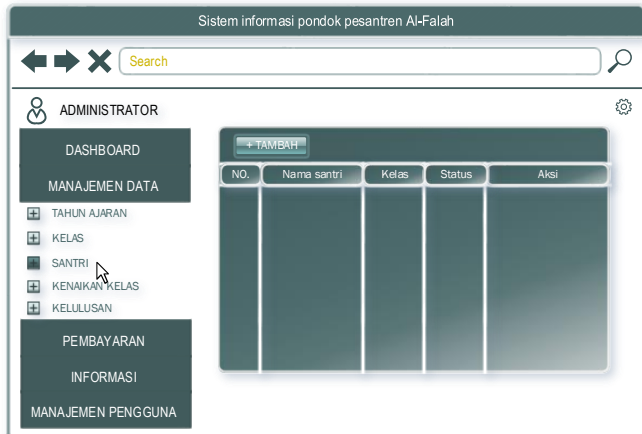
Sistem informasi pondok pesantren Al-Falah

Search

ADMINISTRATOR

DASHBOARD

MANAJEMEN DATA

TAHUN AJARAN

KELAS

SANTRI

KENAIKAN KELAS

KELULUSAN

PEMBAYARAN

INFORMASI

MANAJEMEN PENGGUNA

+ TAMBAH

| NO. | Nama santri | Kelas | Status | Aksi |
|---|---|---|---|---|